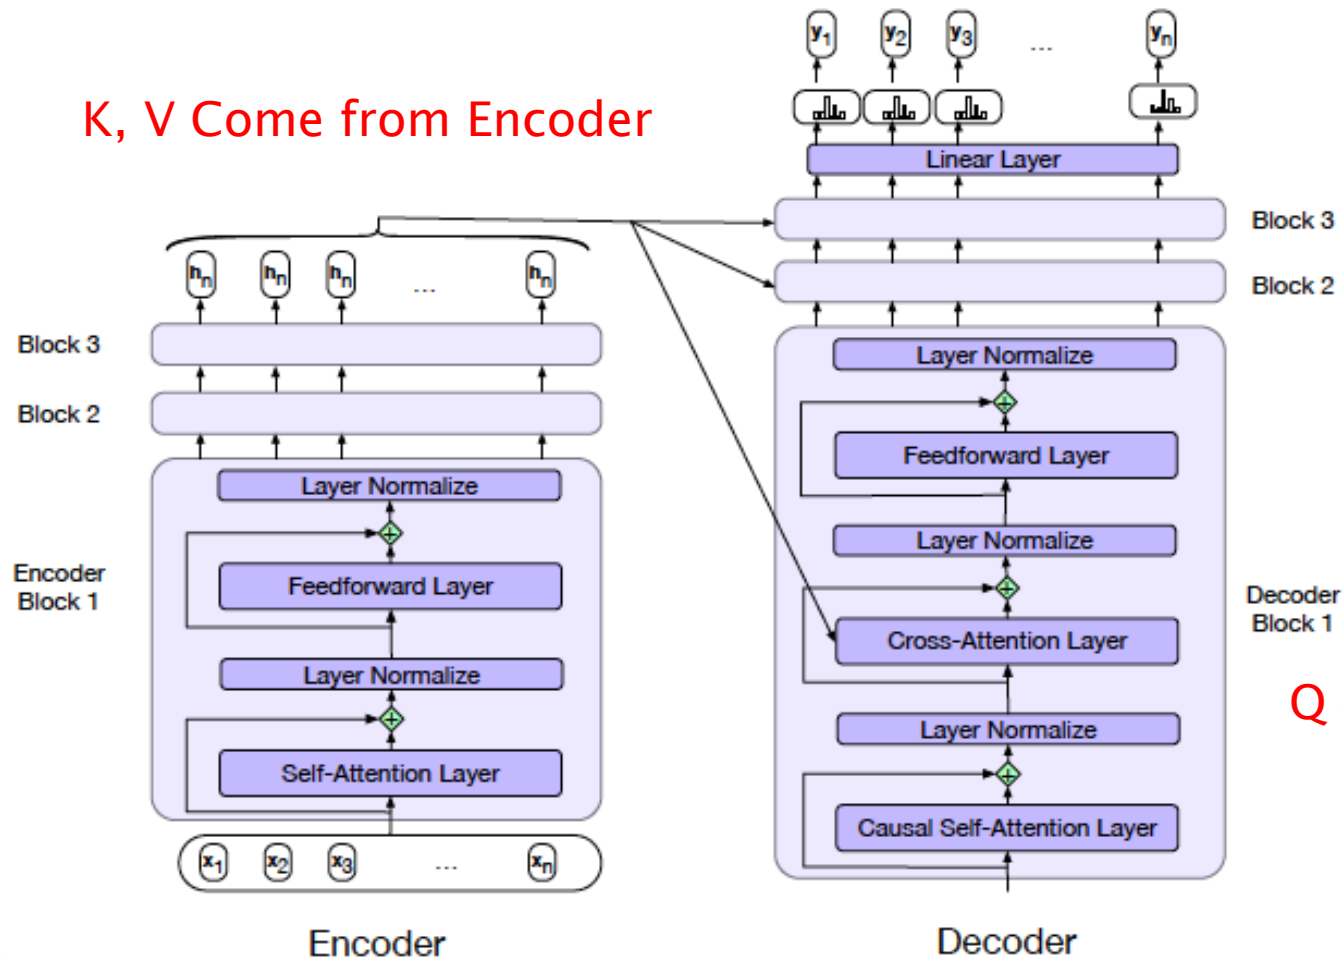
K, V Come from Encoder

$y_1$ $y_2$ $y_3$ ... $y_n$

Linear Layer

Block 3

Block 2

$h_n$ $h_n$ $h_n$ ... $h_n$

Block 3

Block 2

Layer Normalize

Feedforward Layer

Layer Normalize

Self-Attention Layer

Encoder Block 1

$x_1$ $x_2$ $x_3$ ... $x_n$

Layer Normalize

Feedforward Layer

Layer Normalize

Cross-Attention Layer

Layer Normalize

Causal Self-Attention Layer

Decoder Block 1

Q

Encoder

Decoder